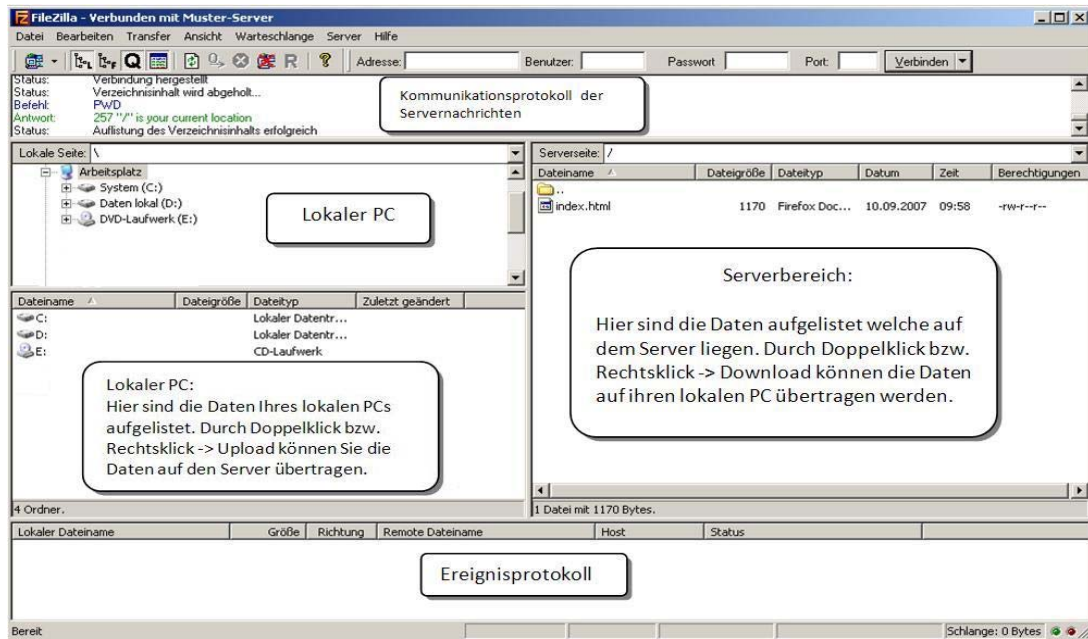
FileZilla - Verbunden mit Muster-Server

Datei Bearbeiten Transfer Ansicht Warteschlange Server Hilfe

Adresse: Benutzer: Passwort Port: Verbinden

Status: Verbindung hergestellt
Status: Verzeichnisinhalt wird abgeholt...
Befehl: PWD
Antwort: 257 "/" is your current location
Status: Auflistung des Verzeichnisinhalts erfolgreich

Kommunikationsprotokoll der Servernachrichten

Lokale Seite: \

Arbeitsplatz
System (C:)
Daten lokal (D:)
DVD-Laufwerk (E:)

Lokaler PC

| Dateiname | Dateigröße | Dateityp | Zuletzt geändert |
|---|---|---|---|
| C: | | Lokaler Datentr... | |
| D: | | Lokaler Datentr... | |
| E: | | CD-Laufwerk | |

Lokaler PC:
Hier sind die Daten Ihres lokalen PCs aufgelistet. Durch Doppelklick bzw. Rechtsklick -> Upload können Sie die Daten auf den Server übertragen.

4 Ordner.

Serverseite: /

| Dateiname | Dateigröße | Dateityp | Datum | Zeit | Berechtigungen |
|---|---|---|---|---|---|
| .. | | | | | |
| index.html | 1170 | Firefox Doc... | 10.09.2007 | 09:58 | -rw-r--r-- |

Serverbereich:

Hier sind die Daten aufgelistet welche auf dem Server liegen. Durch Doppelklick bzw. Rechtsklick -> Download können die Daten auf ihren lokalen PC übertragen werden.

1 Datei mit 1170 Bytes.

| Lokaler Dateiname | Größe | Richtung | Remote Dateiname | Host | Status |
|---|---|---|---|---|---|

Ereignisprotokoll

Bereit

Schlange: 0 Bytes